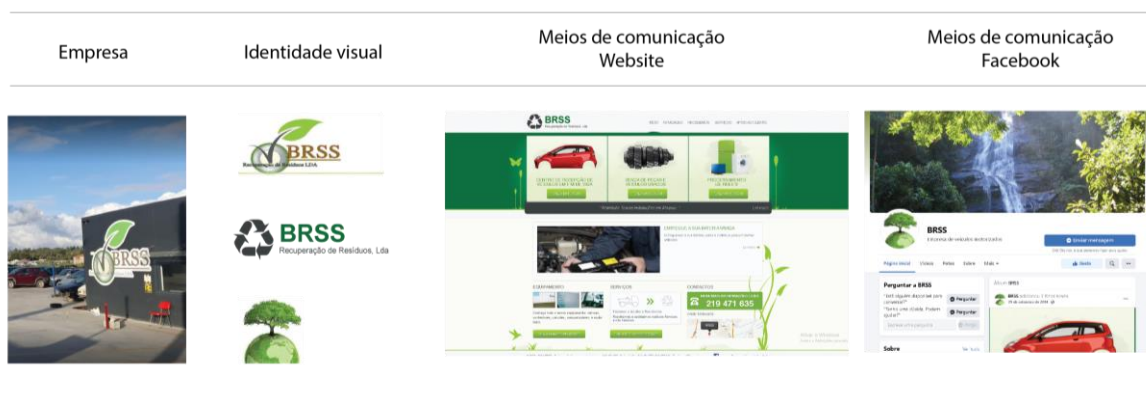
| Empresa | Identidade visual | Meios de comunicação Website | Meios de comunicação Facebook |
|---|---|---|---|

BRSS

BRSS
Recuperação de Resíduos LDA

BRSS
Recuperação de Resíduos, Lda

BRSS
Recuperação de Resíduos, Lda

210 471 635

BRSS

Enviar mensagem

Página inicial

Perguntar a BRSS

Perguntar

Perguntar

Sobre